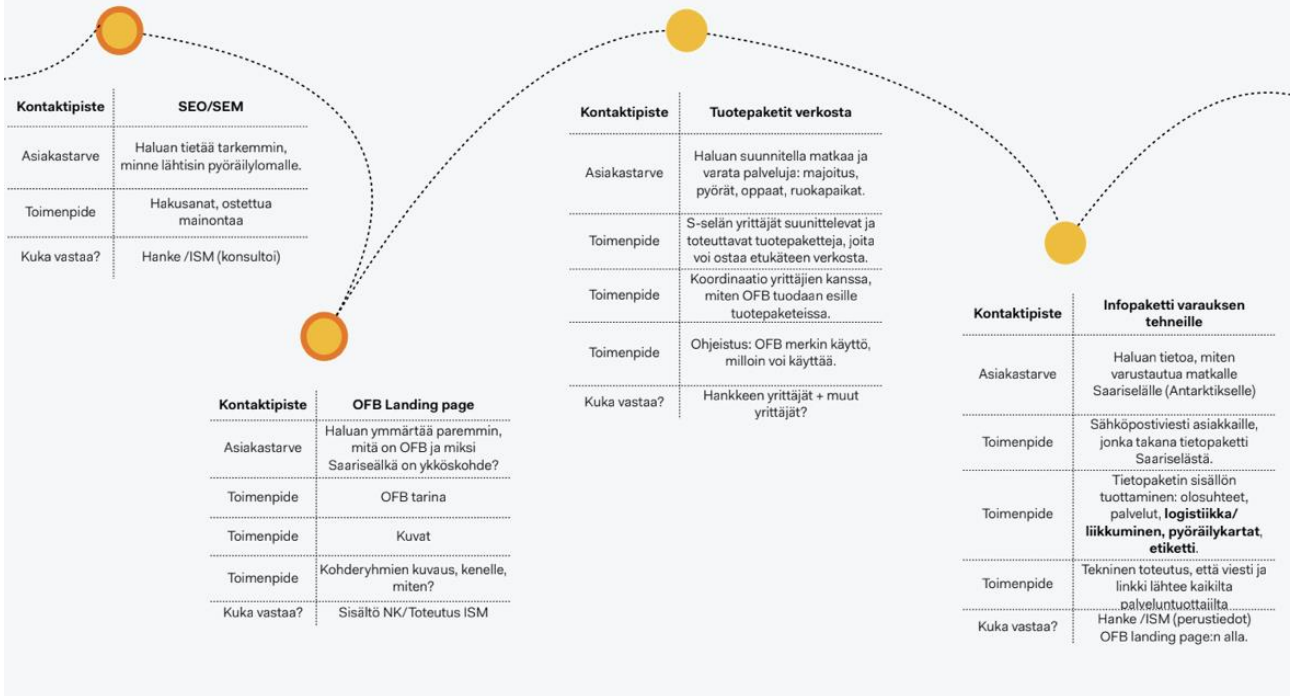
| Kontaktipiste | SEO/SEM |
|---|---|
| Asiakastarve | Haluan tietää tarkemmin, minne lähtisin pyöräilylomalle. |
| Toimenpide | Hakusanat, ostettua mainontaa |
| Kuka vastaa? | Hanke /ISM (konsultoi) |

| Kontaktipiste | OFB Landing page |
|---|---|
| Asiakastarve | Haluan ymmärtää paremmin, mitä on OFB ja miksi Saariselkä on ykköskohde? |
| Toimenpide | OFB tarina |
| Toimenpide | Kuvat |
| Toimenpide | Kohderyhmien kuvaus, kenelle, miten? |
| Kuka vastaa? | Sisältö NK/Toteutus ISM |

| Kontaktipiste | Tuotepaketit verkosta |
|---|---|
| Asiakastarve | Haluan suunnitella matkaa ja varata palveluja: majoitus, pyörät, oppaat, ruokapaikat. |
| Toimenpide | S-selän yrittäjät suunnittelevat ja toteuttavat tuotepaketteja, joita voi ostaa etukäteen verkosta. |
| Toimenpide | Koordinaatio yrittäjien kanssa, miten OFB tuodaan esille tuotepaketeissa. |
| Toimenpide | Ohjeistus: OFB merkin käyttö, milloin voi käyttää. |
| Kuka vastaa? | Hankkeen yrittäjät + muut yrittäjät? |

| Kontaktipiste | Infopaketti varauksen tehneille |
|---|---|
| Asiakastarve | Haluan tietoa, miten varustautua matkalle Saariselälle (Antarktikselle) |
| Toimenpide | Sähköpostiviesti asiakkaille, jonka takana tietopaketti Saariselästä. |
| Toimenpide | Tietopaketin sisällön tuottaminen: olosuhteet, palvelut, **logistiikka/ liikkuminen, pyöräilykartat, etiketti**. |
| Toimenpide | Tekninen toteutus, että viesti ja linkki lähtee kaikilta palveluntuottajilta |
| Kuka vastaa? | Hanke /ISM (perustiedot) OFB landing page:n alla. |